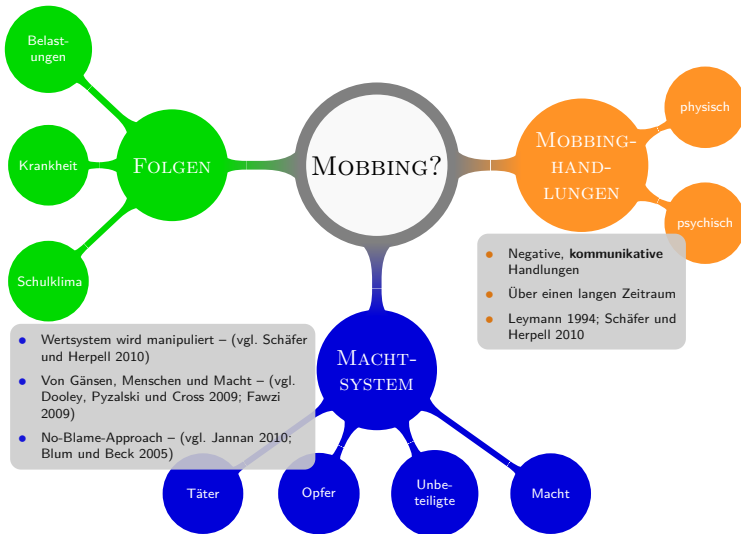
Belastungen

Krankheit

Schulklima

Folgen

Mobbing?

Mobbinghandlungen

physisch

psychisch

- Negative, **kommunikative** Handlungen
- Über einen langen Zeitraum
- Leymann 1994; Schäfer und Herpell 2010

Machtsystem

- Wertsystem wird manipuliert – (vgl. Schäfer und Herpell 2010)
- Von Gänsen, Menschen und Macht – (vgl. Dooley, Pyzalski und Cross 2009; Fawzi 2009)
- No-Blame-Approach – (vgl. Jannan 2010; Blum und Beck 2005)

Täter

Opfer

Unbeteiligte

Macht